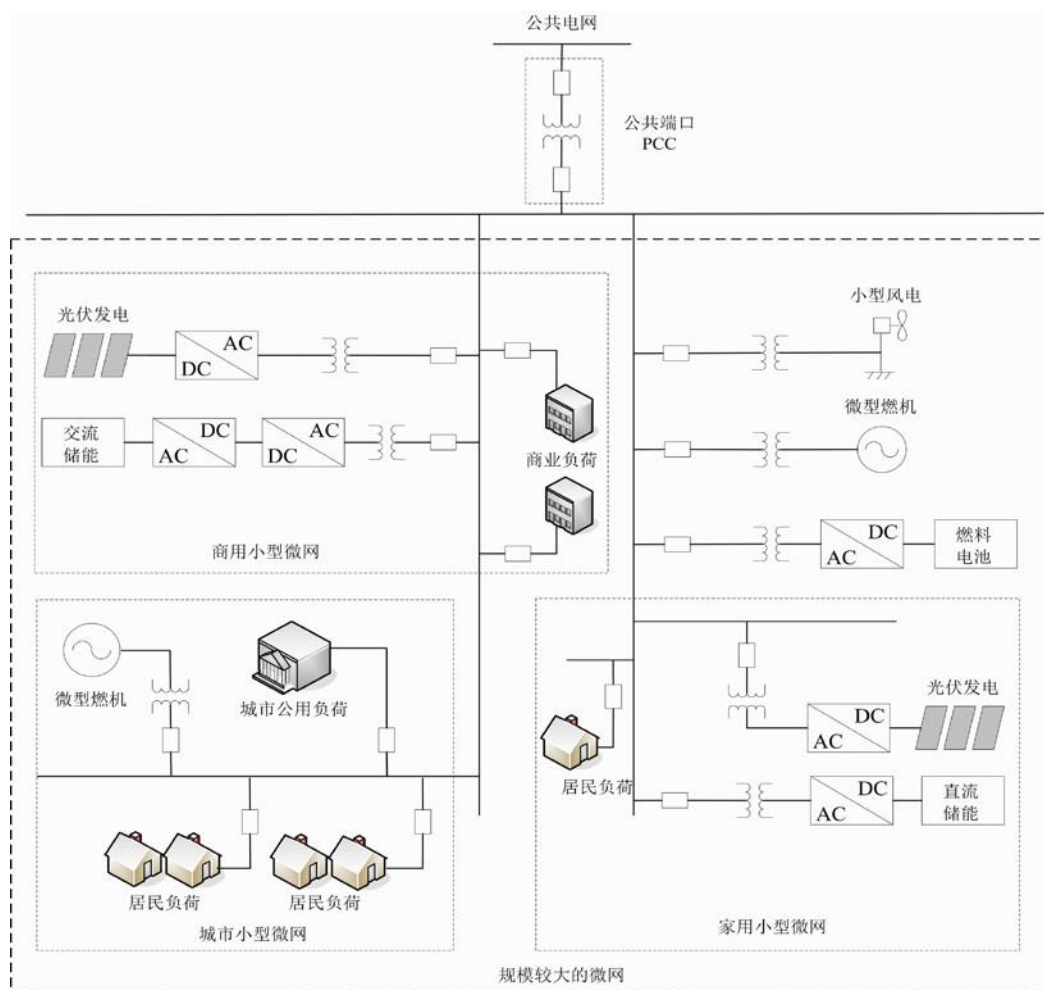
公共电网

公共端口
PCC

光伏发电

AC
DC

交流
储能

DC
AC

AC
DC

商业负荷

商用小型微网

小型风电

微型燃机

DC
AC

燃料
电池

微型燃机

城市公用负荷

居民负荷

居民负荷

城市小型微网

居民负荷

DC
AC

光伏发电

DC
AC

直流
储能

家用小型微网

规模较大的微网